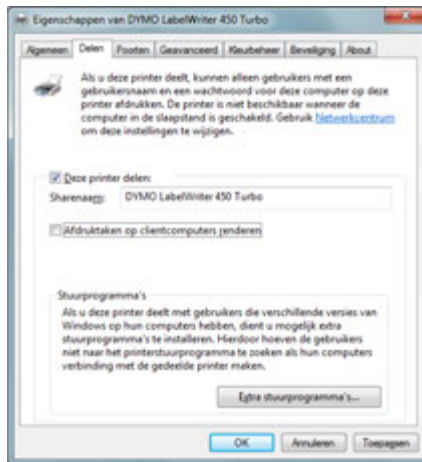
Eigenschappen van DYMO LabelWriter 450 Turbo

Algemeen | Delen | Poorten | Geavanceerd | Kleurbeheer | Beveiliging | About

Als u deze printer deelt, kunnen alleen gebruikers met een gebruikersnaam en een wachtwoord voor deze computer op deze printer afdrukken. De printer is niet beschikbaar wanneer de computer in de slaapstand is geschakeld. Gebruik Netwerkcentrum om deze instellingen te wijzigen.

Deze printer delen

Sharenaam: DYMO LabelWriter 450 Turbo

Afdruktaken op clientcomputers renderen

Stuurprogramma's

Als u deze printer deelt met gebruikers die verschillende versies van Windows op hun computers hebben, dient u mogelijk extra stuurprogramma's te installeren. Hierdoor hoeven de gebruikers niet naar het printerstuurprogramma te zoeken als hun computers verbinding met de gedeelde printer maken.

Extra stuurprogramma's...

OK | Annuleren | Toepassen